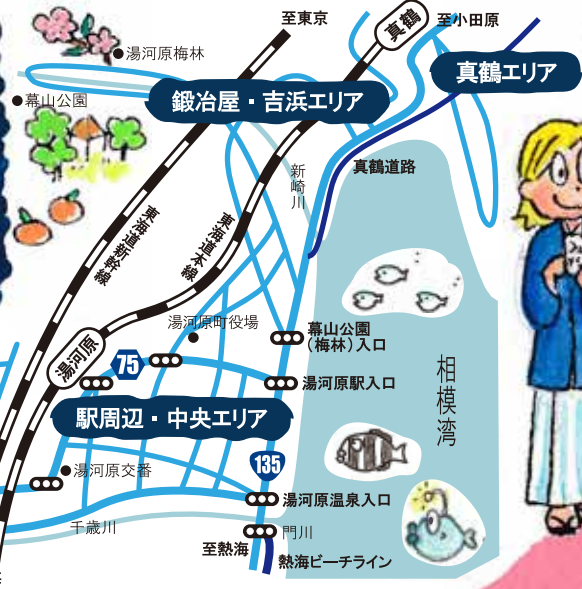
至東京

真鶴

至小田原

湯河原梅林

真鶴エリア

幕山公園

鍛冶屋・吉浜エリア

新崎川

真鶴道路

東海道新幹線

東海道本線

湯河原町役場

幕山公園（梅林）入口

湯河原

75

湯河原駅入口

相模湾

駅周辺・中央エリア

135

湯河原交番

湯河原温泉入口

千歳川

門川

至熱海

熱海ビーチライン